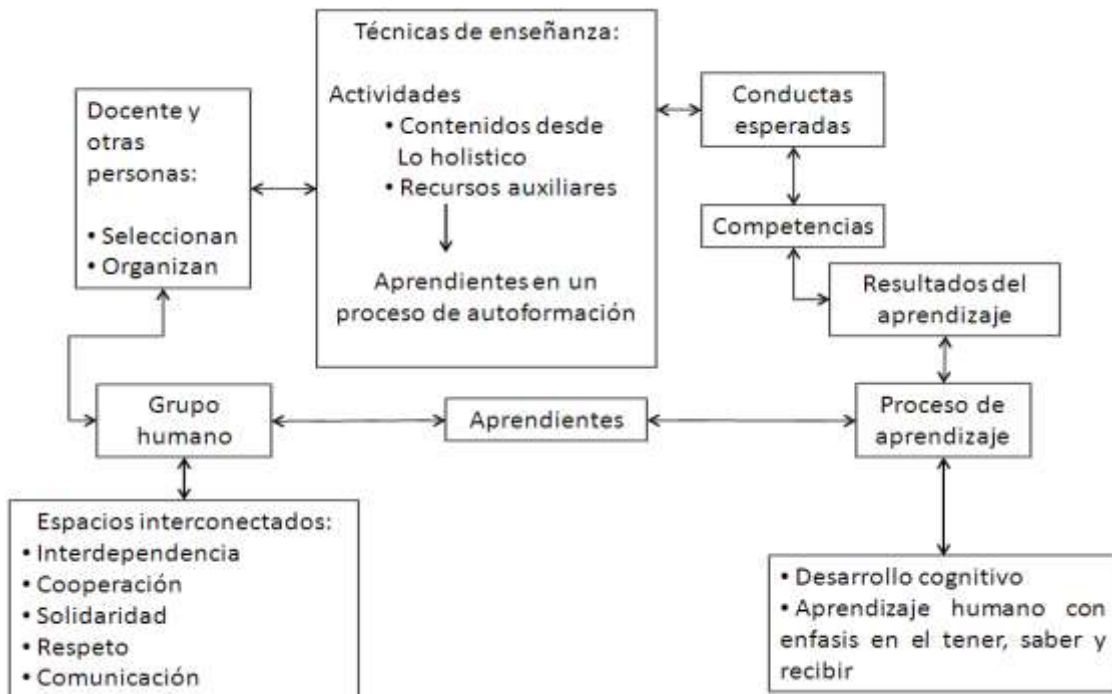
Técnicas de enseñanza:

Actividades
• Contenidos desde Lo holistico
• Recursos auxiliares

Aprendientes en un proceso de autoformación

Docente y otras personas:

• Seleccionan
• Organizan

Conductas esperadas

Competencias

Resultados del aprendizaje

Grupo humano

Aprendientes

Proceso de aprendizaje

Espacios interconectados:
• Interdependencia
• Cooperación
• Solidaridad
• Respeto
• Comunicación

• Desarrollo cognitivo
• Aprendizaje humano con enfasis en el tener, saber y recibir